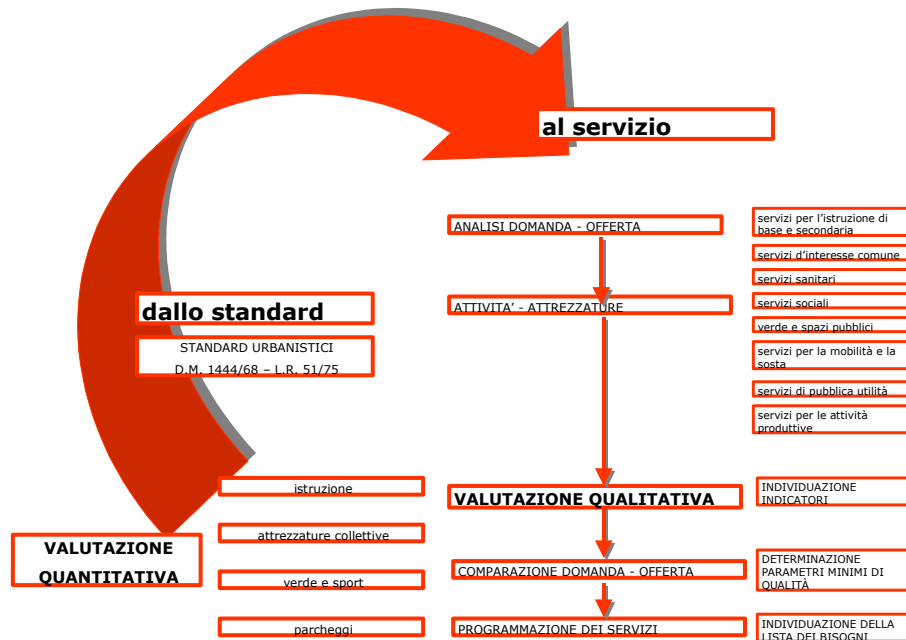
al servizio

dallo standard

STANDARD URBANISTICI
D.M. 1444/68 – L.R. 51/75

ANALISI DOMANDA - OFFERTA

ATTIVITA' - ATTREZZATURE

servizi per l'istruzione di base e secondaria

servizi d'interesse comune

servizi sanitari

servizi sociali

verde e spazi pubblici

servizi per la mobilità e la sosta

servizi di pubblica utilità

servizi per le attività produttive

istruzione

attrezzature collettive

verde e sport

parcheggi

VALUTAZIONE QUANTITATIVA

VALUTAZIONE QUALITATIVA

INDIVIDUAZIONE INDICATORI

COMPARAZIONE DOMANDA - OFFERTA

DETERMINAZIONE PARAMETRI MINIMI DI QUALITÀ

PROGRAMMAZIONE DEI SERVIZI

INDIVIDUAZIONE DELLA LISTA DEI BISOGNI